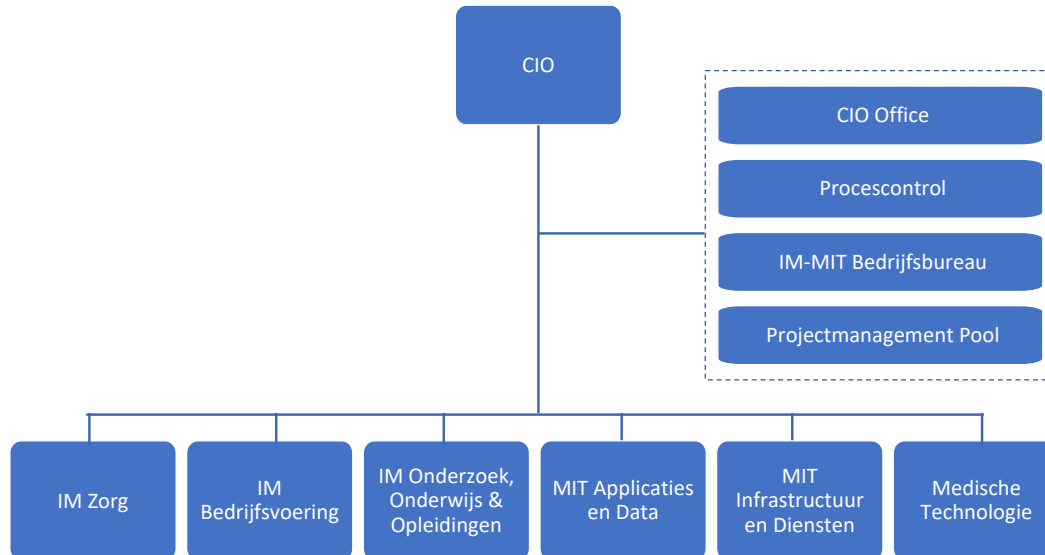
CIO

CIO Office

Procescontrol

IM-MIT Bedrijfsbureau

Projectmanagement Pool

IM Zorg

IM Bedrijfsvoering

IM Onderzoek, Onderwijs & Opleidingen

MIT Applicaties en Data

MIT Infrastructuur en Diensten

Medische Technologie